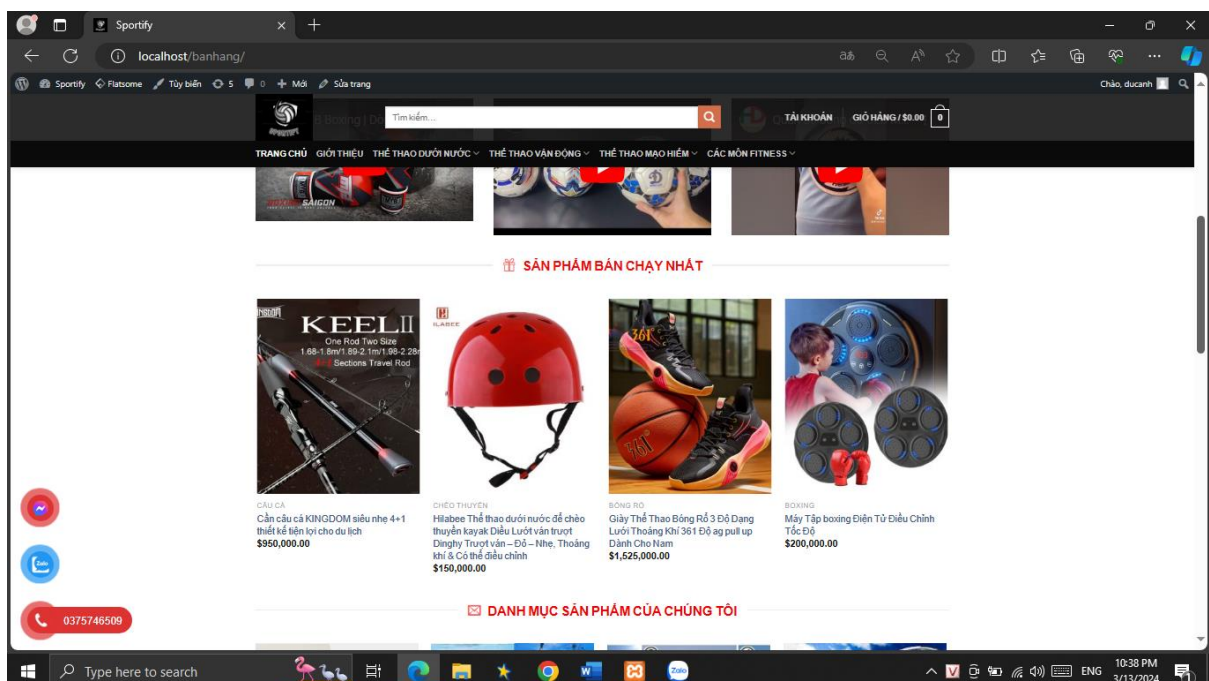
Sportify
localhost/banhang/

Sportify Flatsome Tùy biến 5 0 Mới Sửa trang
Chào, ducanh

Tìm kiếm...
TÀI KHOẢN GIỎ HÀNG / $0.00 0

TRANG CHỦ GIỚI THIỆU THỂ THAO DƯỚI NƯỚC THỂ THAO VẬN ĐỘNG THỂ THAO MẠO HIỂM CÁC MÔN FITNESS

SẢN PHẨM BÁN CHẠY NHẤT

KEEL II
One Rod Two Size
1.68-1.8m/1.89-2.1m/1.98-2.28m
Sections Travel Rod

CÂU CÁ
Cần câu cá KINGDOM siêu nhẹ 4+1 thiết kế tiện lợi cho du lịch
$950,000.00

CHÈO THUYỀN
Hilabee Thể thao dưới nước để chèo thuyền kayak Diều Lướt ván trượt Dinghy Trượt ván – Đỏ – Nhẹ, Thoáng khí & Có thể điều chỉnh
$150,000.00

BÓNG RỔ
Giày Thể Thao Bóng Rổ 3 Độ Dạng Lưới Thoáng Khí 361 Độ ag pull up Dành Cho Nam
$1,525,000.00

BOXING
Máy Tập boxing Điện Tử Điều Chỉnh Tốc Độ
$200,000.00

DANH MỤC SẢN PHẨM CỦA CHÚNG TÔI

0375746509

Type here to search
ENG 10:38 PM 3/13/2024